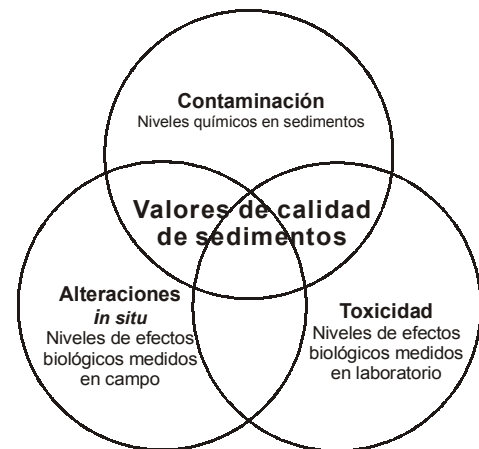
Contaminación
Niveles químicos en sedimentos

Valores de calidad de sedimentos

Alteraciones
in situ
Niveles de efectos biológicos medidos en campo

Toxicidad
Niveles de efectos biológicos medidos en laboratorio